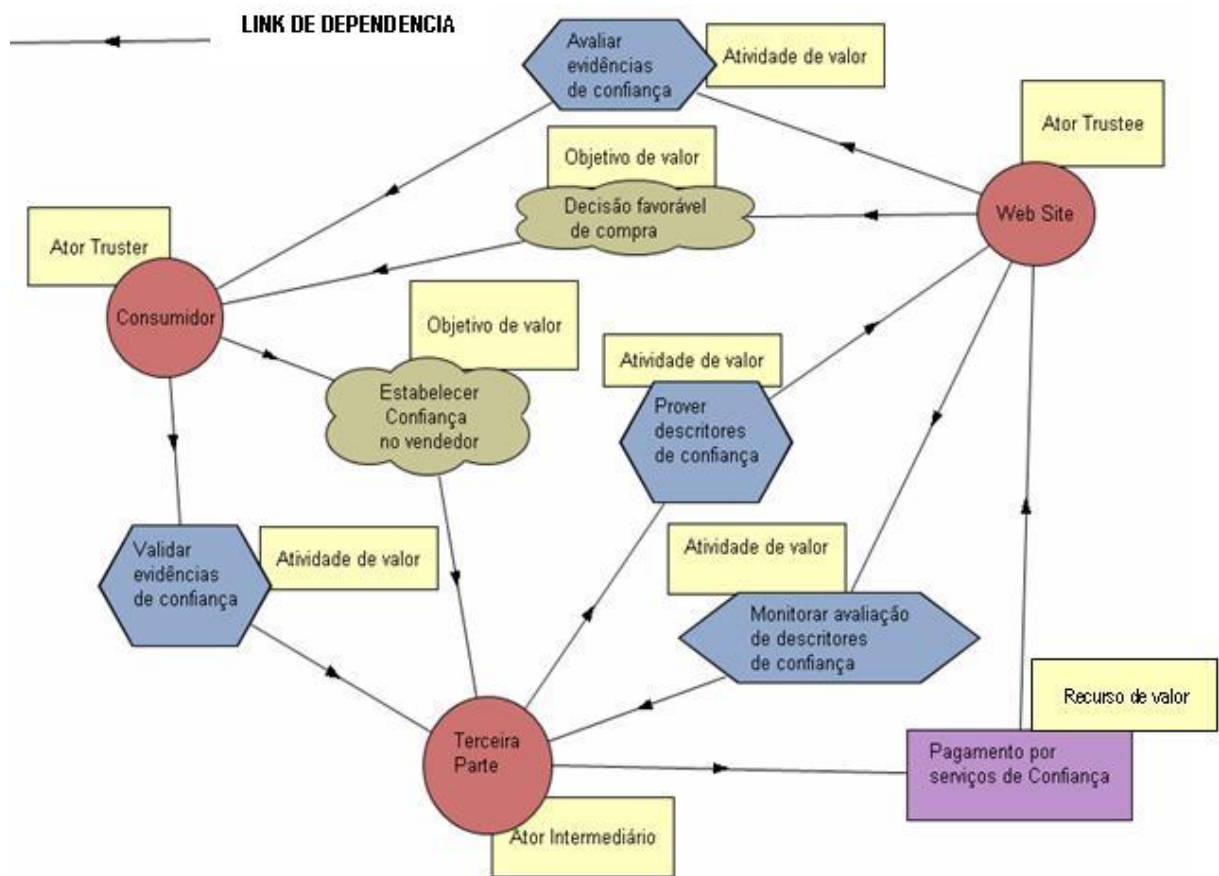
LINK DE DEPENDENCIA

Avaliar evidências de confiança

Atividade de valor

Ator Trustee

Objetivo de valor

Decisão favorável de compra

Web Site

Ator Truster

Consumidor

Objetivo de valor

Atividade de valor

Estabelecer Confiança no vendedor

Prover descritores de confiança

Validar evidências de confiança

Atividade de valor

Atividade de valor

Monitorar avaliação de descritores de confiança

Recurso de valor

Terceira Parte

Pagamento por serviços de Confiança

Ator Intermediário